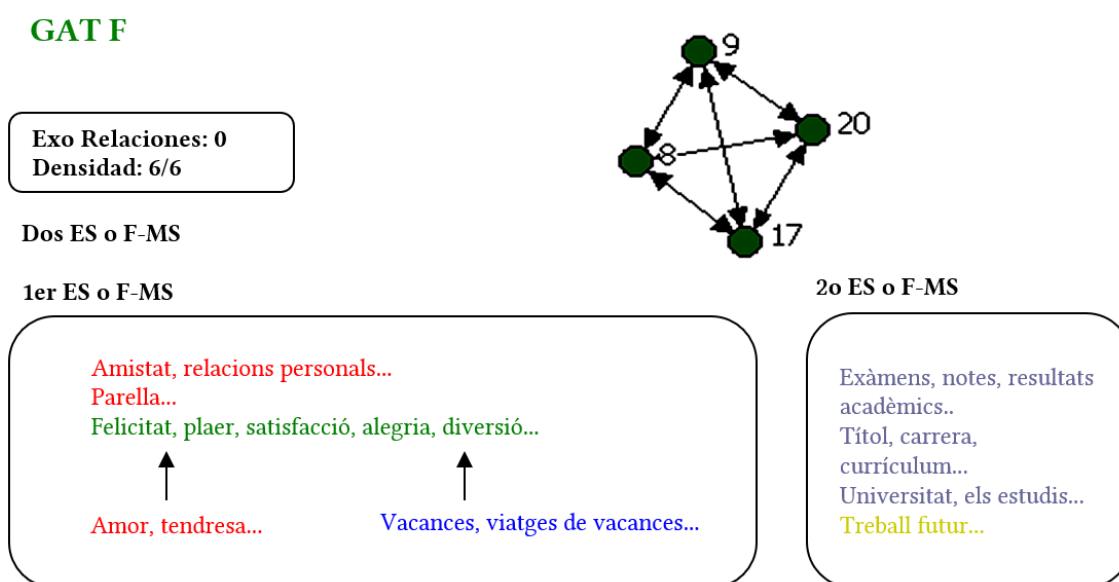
GAT F

Exo Relaciones: 0
Densidad: 6/6

9
20
8
17

Dos ES o F-MS

1er ES o F-MS

Amistat, relacions personals...
Parella...
Felicitat, plaer, satisfacció, alegria, diversió...

Amor, tendresa...

Vacances, viatges de vacances...

2o ES o F-MS

Exàmens, notes, resultats acadèmics..
Títol, carrera, currículum...
Universitat, els estudis...
Treball futur...